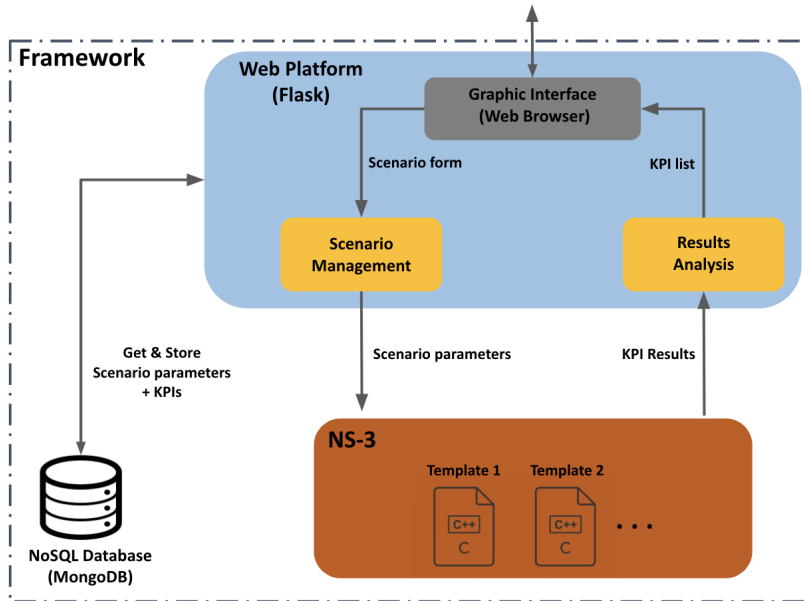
Framework

Web Platform (Flask)

Graphic Interface (Web Browser)

Scenario form

KPI list

Scenario Management

Results Analysis

Get & Store Scenario parameters + KPIs

Scenario parameters

KPI Results

NS-3

Template 1

Template 2

C++
C

C++
C

. . .

NoSQL Database (MongoDB)